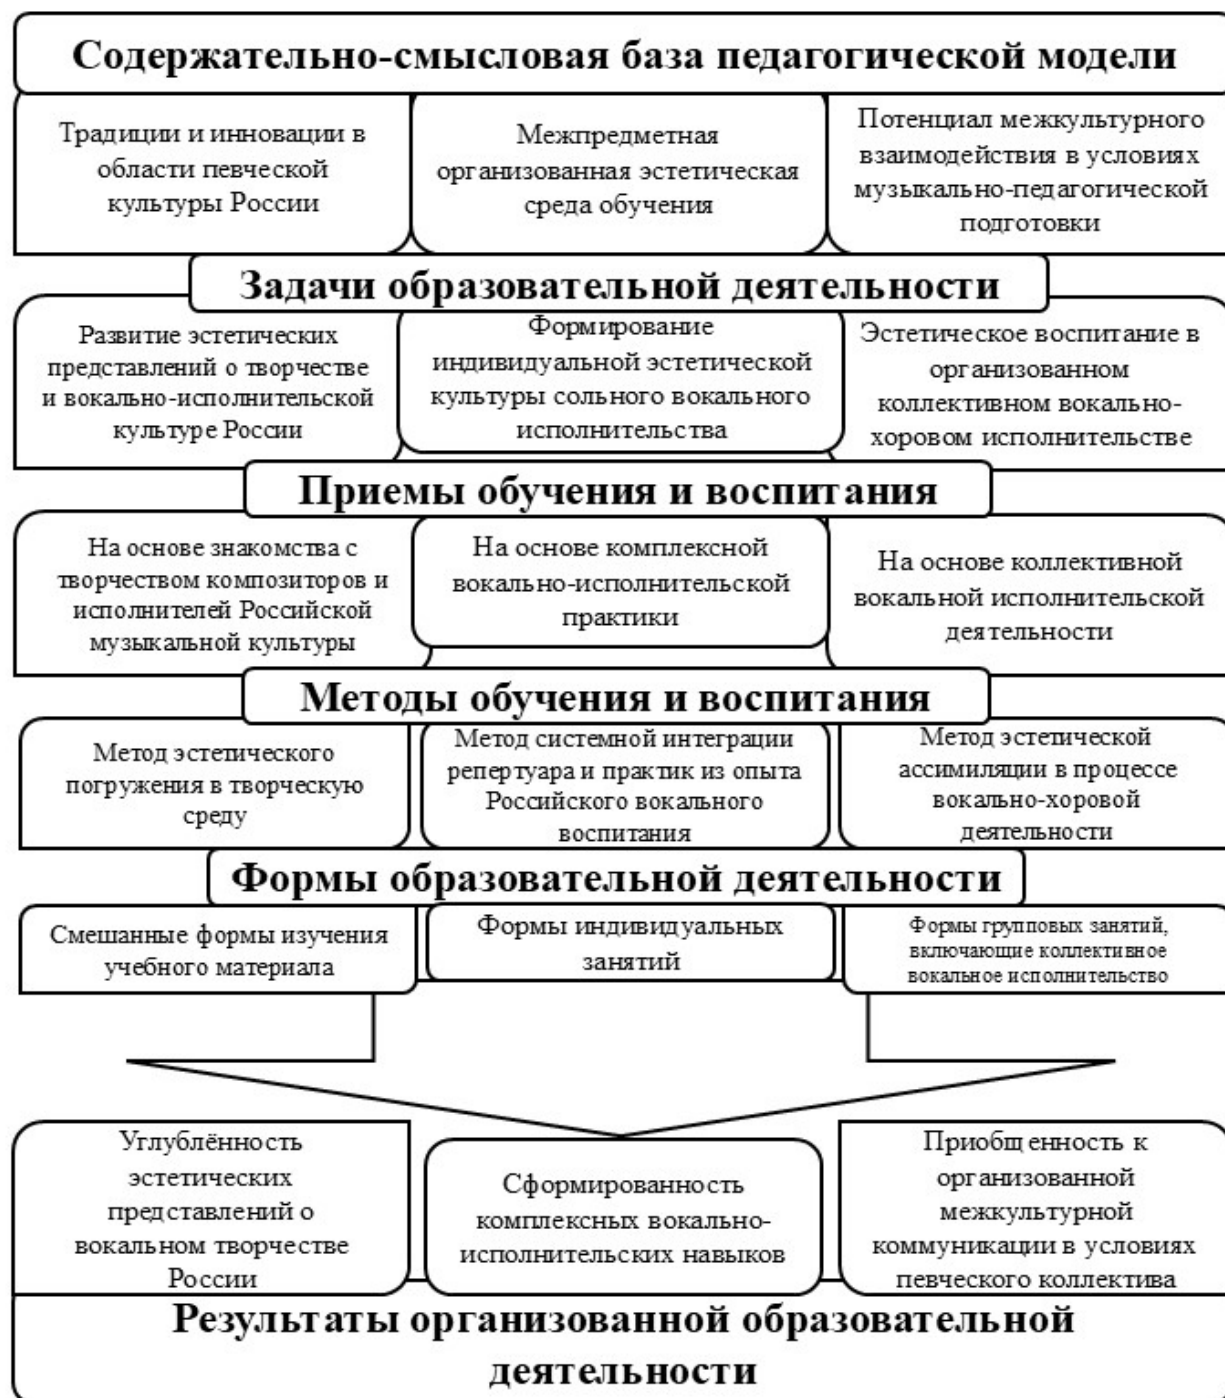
Содержательно-смысловая база педагогической модели

Традиции и инновации в области певческой культуры России

Межпредметная организованная эстетическая среда обучения

Потенциал межкультурного взаимодействия в условиях музыкально-педагогической подготовки

Задачи образовательной деятельности

Развитие эстетических представлений о творчестве и вокально-исполнительской культуре России

Формирование индивидуальной эстетической культуры сольного вокального исполнительства

Эстетическое воспитание в организованном коллективном вокально-хоровом исполнительстве

Приемы обучения и воспитания

На основе знакомства с творчеством композиторов и исполнителей Российской музыкальной культуры

На основе комплексной вокально-исполнительской практики

На основе коллективной вокальной исполнительской деятельности

Методы обучения и воспитания

Метод эстетического погружения в творческую среду

Метод системной интеграции репертуара и практик из опыта Российского вокального воспитания

Метод эстетической ассимиляции в процессе вокально-хоровой деятельности

Формы образовательной деятельности

Смешанные формы изучения учебного материала

Формы индивидуальных занятий

Формы групповых занятий, включающие коллективное вокальное исполнительство

Углублённость эстетических представлений о вокальном творчестве России

Сформированность комплексных вокально-исполнительских навыков

Приобщенность к организованной межкультурной коммуникации в условиях певческого коллектива

Результаты организованной образовательной деятельности